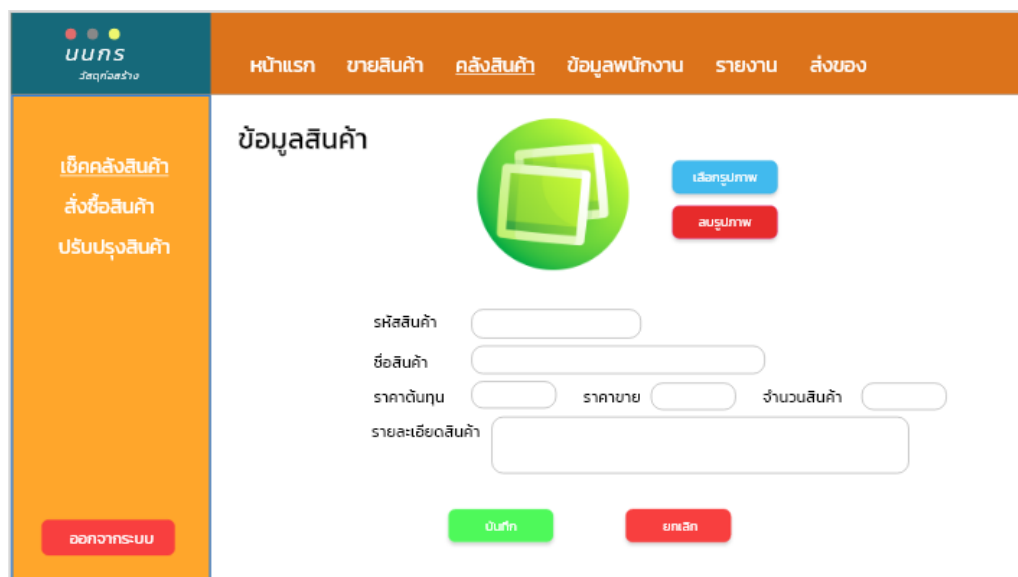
บบกร
วัสดุก่อสร้าง

หน้าแรก ขายสินค้า คลังสินค้า ข้อมูลพนักงาน รายงาน ส่งของ

เช็คคลังสินค้า
สั่งซื้อสินค้า
ปรับปรุงสินค้า

ออกจากระบบ

ข้อมูลสินค้า

เลือกรูปภาพ
ลบรูปภาพ

รหัสสินค้า
ชื่อสินค้า
ราคาต้นทุน ราคาขาย จำนวนสินค้า
รายละเอียดสินค้า

บันทึก ยกเลิก